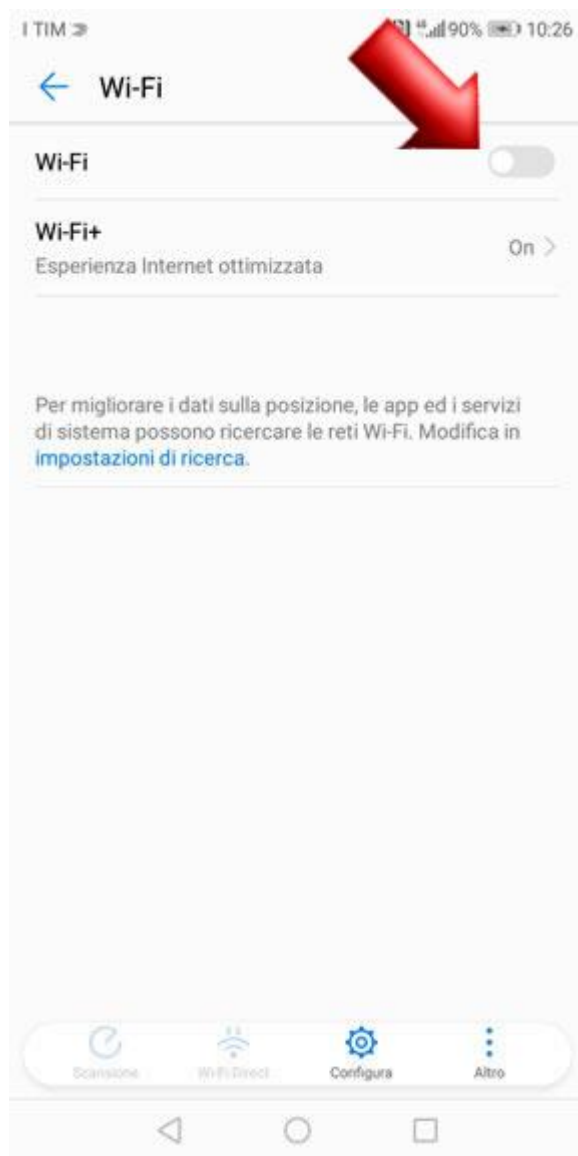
I TIM

90% 10:26

Wi-Fi

Wi-Fi

Wi-Fi+
Esperienza Internet ottimizzata

On >

Per migliorare i dati sulla posizione, le app ed i servizi di sistema possono ricercare le reti Wi-Fi. Modifica in impostazioni di ricerca.

Scansione

Wi-Fi Direct

Configura

Altro